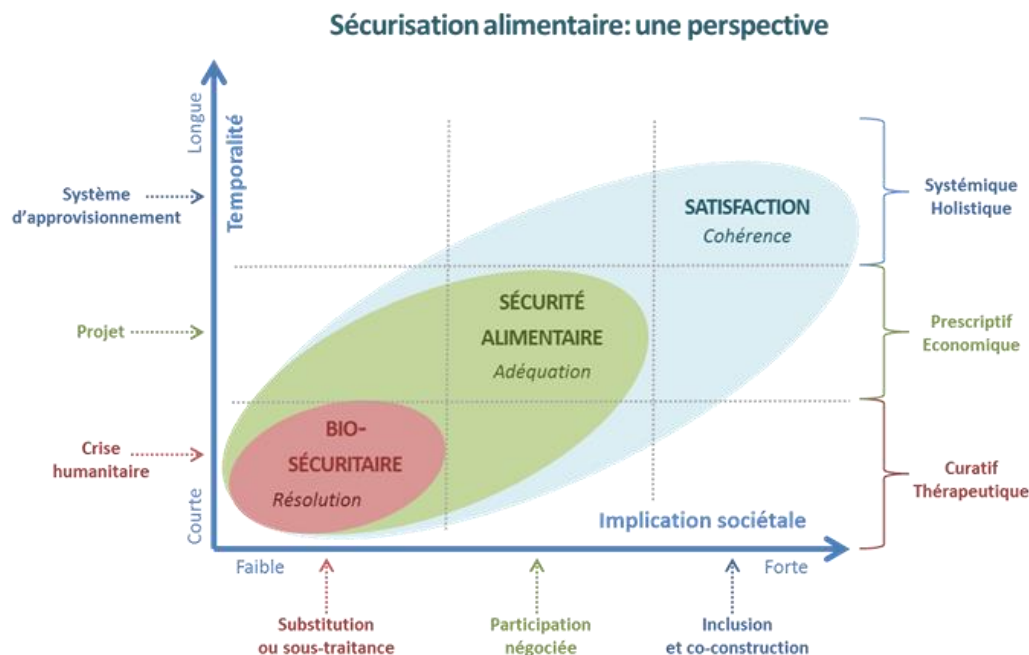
Sécurisation alimentaire: une perspective

Longue

Temporalité

Système d'approvisionnement

Projet

Crise humanitaire

Courte

SATISFACTION
Cohérence

SÉCURITÉ ALIMENTAIRE
Adéquation

BIO-SÉCURITAIRE
Résolution

Systémique Holistique

Prescriptif Economique

Curatif Thérapeutique

Implication sociétale

Faible

Forte

Substitution ou sous-traitance

Participation négociée

Inclusion et co-construction